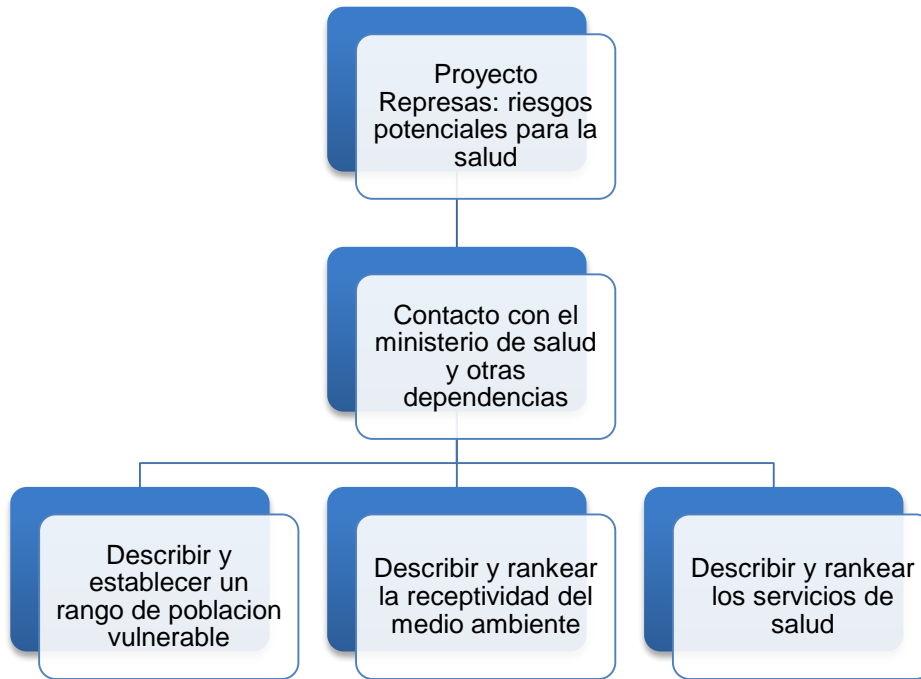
Proyecto Represas: riesgos potenciales para la salud

Contacto con el ministerio de salud y otras dependencias

Describir y establecer un rango de poblacion vulnerable

Describir y rankear la receptividad del medio ambiente

Describir y rankear los servicios de salud